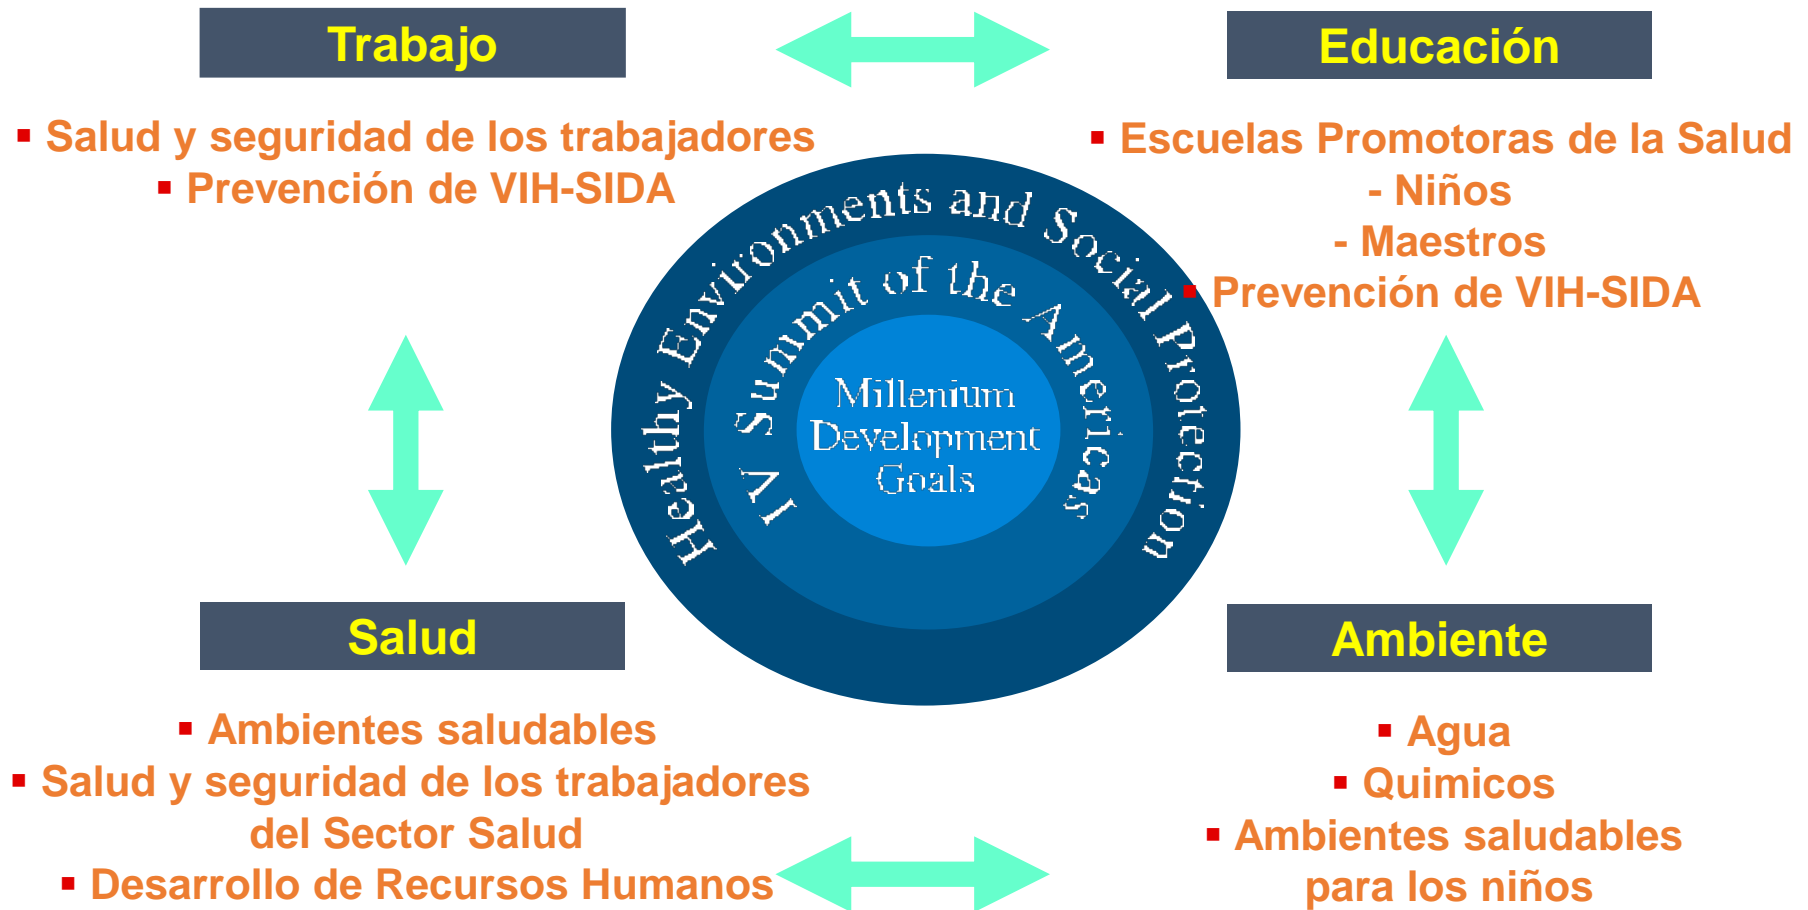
Trabajo

Educación

▪ Salud y seguridad de los trabajadores
▪ Prevención de VIH-SIDA

▪ Escuelas Promotoras de la Salud
- Niños
- Maestros
▪ Prevención de VIH-SIDA

Healthy Environments and Social Protection

IV Summit of the Americas

Millenium Development Goals

Salud

Ambiente

▪ Ambientes saludables
▪ Salud y seguridad de los trabajadores del Sector Salud
▪ Desarrollo de Recursos Humanos

▪ Agua
▪ Quimicos
▪ Ambientes saludables para los niños